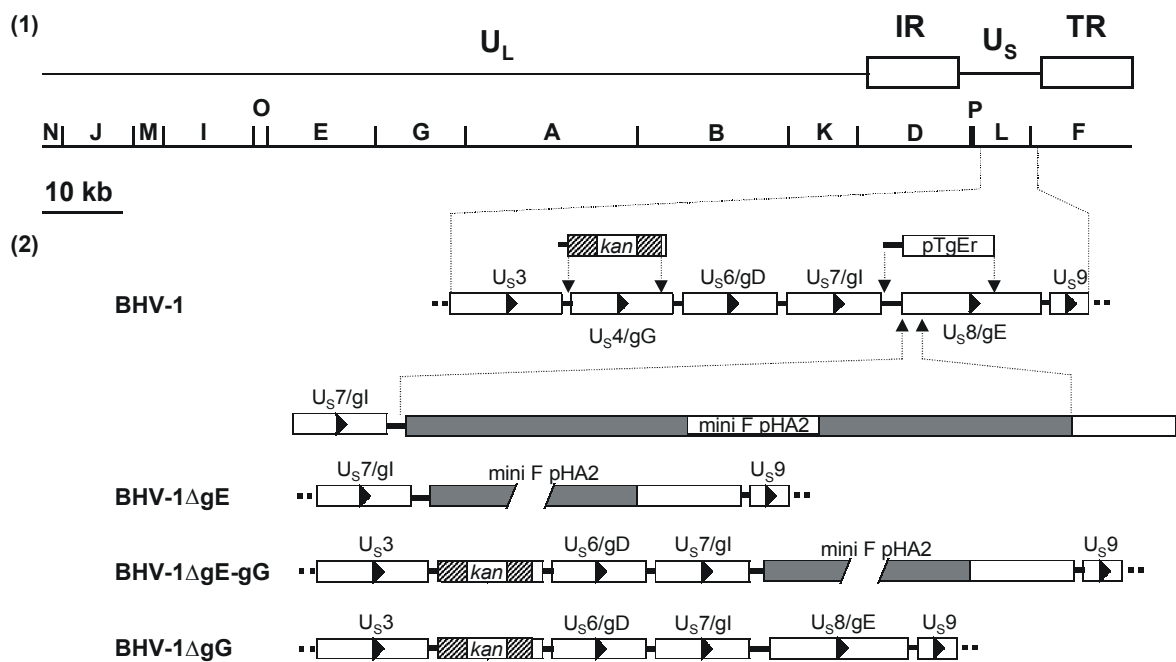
(1)

$U_L$ IR $U_S$ TR

N J M I O E G A B K D P L F

10 kb

(2)

kan pTgEr

BHV-1 $U_S3$ $U_S6/gD$ $U_S7/gI$ $U_S9$

$U_S4/gG$ $U_S8/gE$

$U_S7/gI$ mini F pHA2

BHV-1ΔgE $U_S7/gI$ mini F pHA2 $U_S9$

BHV-1ΔgE-gG $U_S3$ kan $U_S6/gD$ $U_S7/gI$ mini F pHA2 $U_S9$

BHV-1ΔgG $U_S3$ kan $U_S6/gD$ $U_S7/gI$ $U_S8/gE$ $U_S9$